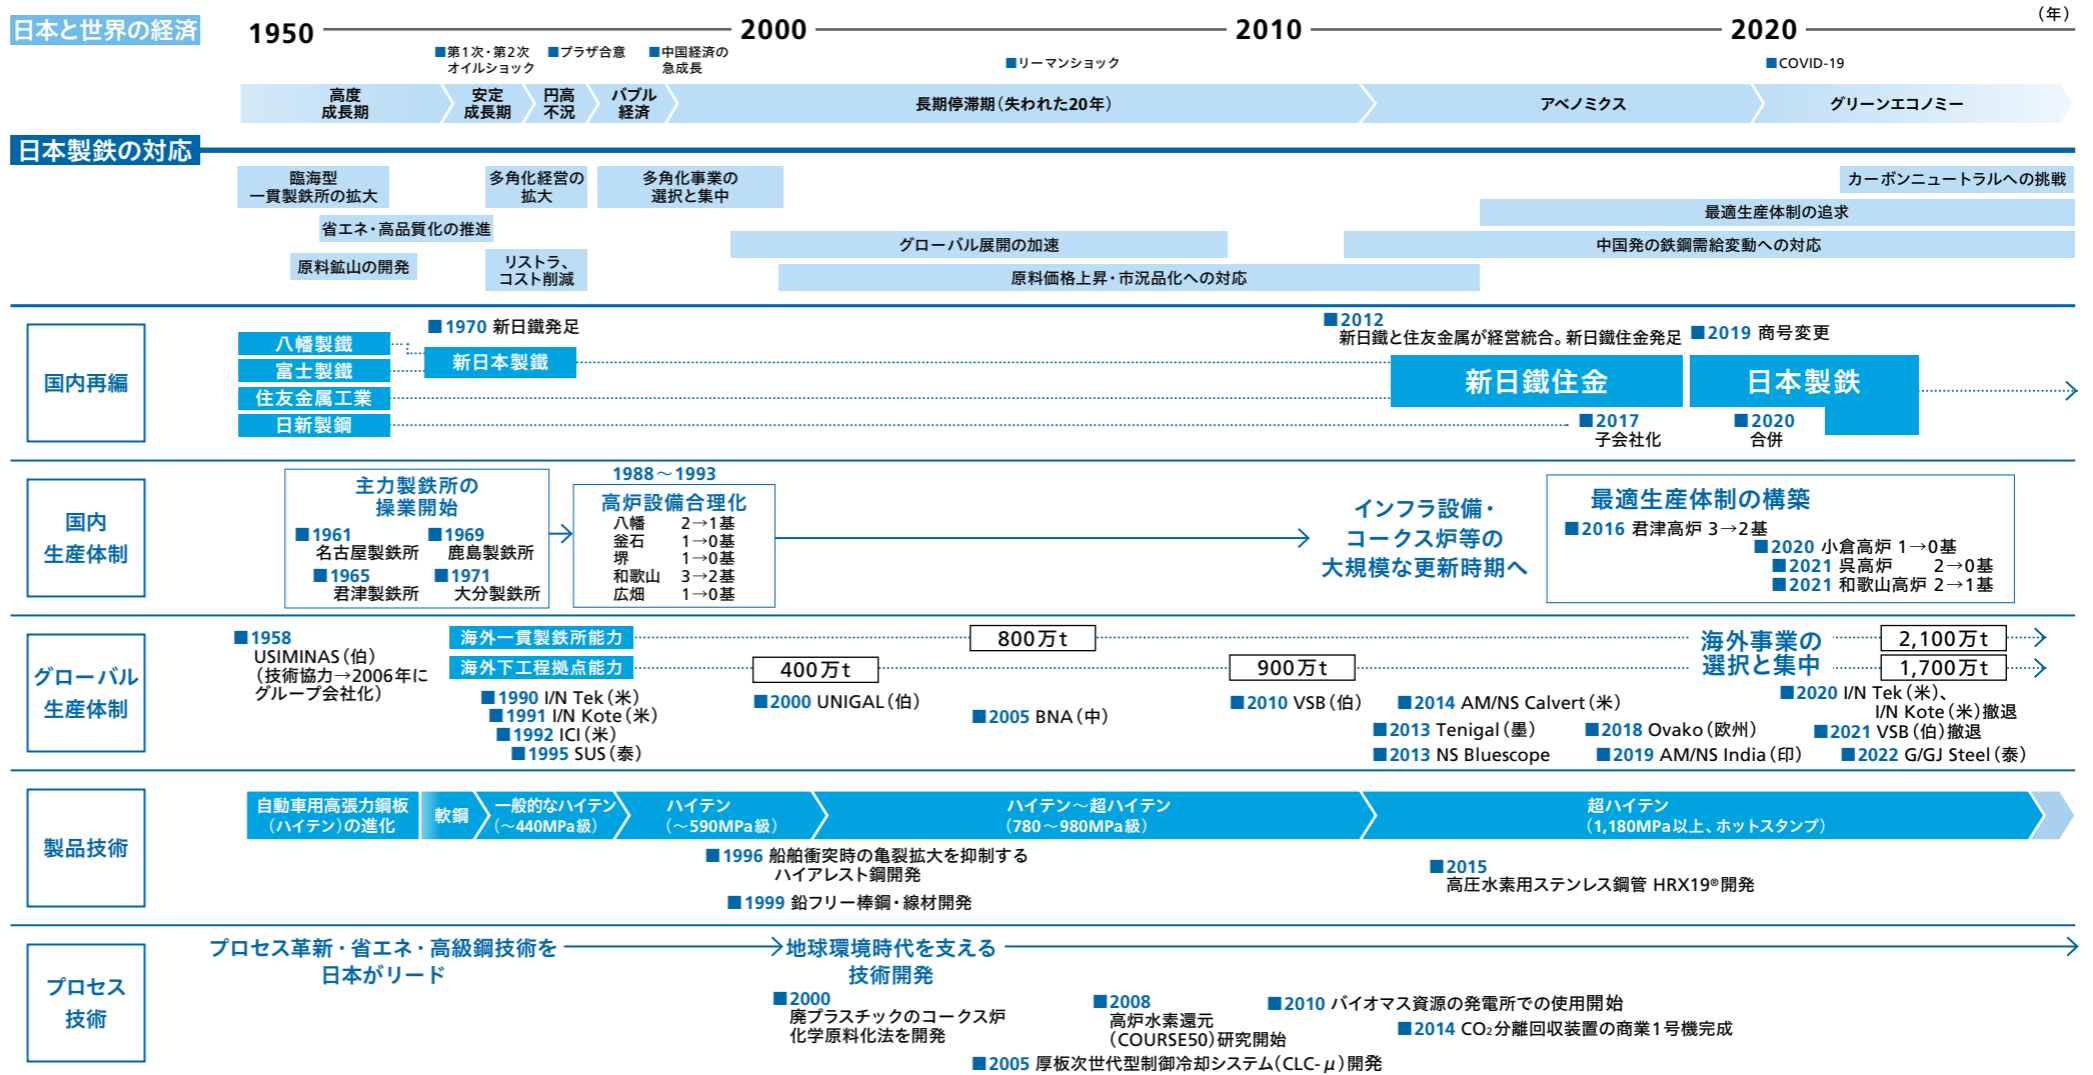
日本と世界の経済

1950　2000　2010　2020　（年）

■第1次・第2次オイルショック　■プラザ合意　■中国経済の急成長　■リーマンショック　■COVID-19

高度成長期　安定成長期　円高不況　バブル経済　長期停滞期（失われた20年）　アベノミクス　グリーンエコノミー

日本製鉄の対応

臨海型一貫製鉄所の拡大　多角化経営の拡大　多角化事業の選択と集中　カーボンニュートラルへの挑戦
省エネ・高品質化の推進　最適生産体制の追求
グローバル展開の加速　中国発の鉄鋼需給変動への対応
原料鉱山の開発　リストラ、コスト削減　原料価格上昇・市況品化への対応

国内再編
八幡製鐵　富士製鐵　住友金属工業　日新製鋼
■1970 新日鐵発足
新日本製鐵
■2012 新日鐵と住友金属が経営統合。新日鐵住金発足
■2019 商号変更
新日鐵住金　日本製鉄
■2017 子会社化　■2020 合併

国内生産体制
主力製鉄所の操業開始
■1961 名古屋製鉄所　■1969 鹿島製鉄所
■1965 君津製鉄所　■1971 大分製鉄所
1988～1993
高炉設備合理化
八幡　2→1基
釜石　1→0基
堺　1→0基
和歌山　3→2基
広畑　1→0基
インフラ設備・コークス炉等の大規模な更新時期へ
最適生産体制の構築
■2016 君津高炉 3→2基
■2020 小倉高炉 1→0基
■2021 呉高炉　2→0基
■2021 和歌山高炉 2→1基

グローバル生産体制
■1958 USIMINAS（伯）（技術協力→2006年にグループ会社化）
海外一貫製鉄所能力　800万t　2,100万t
海外下工程拠点能力　400万t　900万t　1,700万t
海外事業の選択と集中
■1990 I/N Tek（米）
■1991 I/N Kote（米）
■1992 ICI（米）
■1995 SUS（泰）
■2000 UNIGAL（伯）
■2005 BNA（中）
■2010 VSB（伯）
■2014 AM/NS Calvert（米）
■2013 Tenigal（墨）
■2013 NS Bluescope
■2018 Ovako（欧州）
■2019 AM/NS India（印）
■2020 I/N Tek（米）、I/N Kote（米）撤退
■2021 VSB（伯）撤退
■2022 G/GJ Steel（泰）

製品技術
自動車用高張力鋼板（ハイテン）の進化　軟鋼　一般的なハイテン（～440MPa級）　ハイテン（～590MPa級）　ハイテン～超ハイテン（780～980MPa級）　超ハイテン（1,180MPa以上、ホットスタンプ）
■1996 船舶衝突時の亀裂拡大を抑制するハイアレスト鋼開発
■1999 鉛フリー棒鋼・線材開発
■2015 高圧水素用ステンレス鋼管 HRX19®開発

プロセス技術
プロセス革新・省エネ・高級鋼技術を日本がリード
地球環境時代を支える技術開発
■2000 廃プラスチックのコークス炉化学原料化法を開発
■2008 高炉水素還元（COURSE50）研究開始
■2010 バイオマス資源の発電所での使用開始
■2014 $CO_2$分離回収装置の商業1号機完成
■2005 厚板次世代型制御冷却システム（CLC-$\mu$）開発